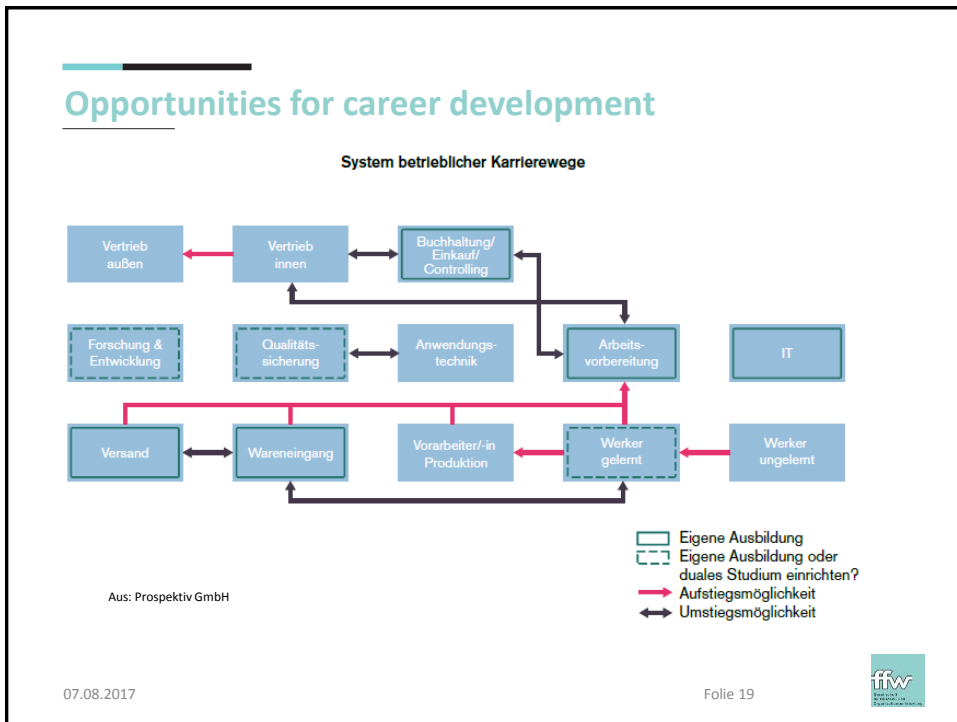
Opportunities for career development

System betrieblicher Karrierewege

Vertrieb außen

Vertrieb innen

Buchhaltung/ Einkauf/ Controlling

Forschung & Entwicklung

Qualitätssicherung

Anwendungstechnik

Arbeitsvorbereitung

IT

Versand

Wareneingang

Vorarbeiter/-in Produktion

Werker gelernt

Werker ungelernt

Eigene Ausbildung
Eigene Ausbildung oder duales Studium einrichten?
Aufstiegsmöglichkeit
Umstiegsmöglichkeit

Aus: Prospektiv GmbH

07.08.2017

Folie 19

ffw
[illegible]